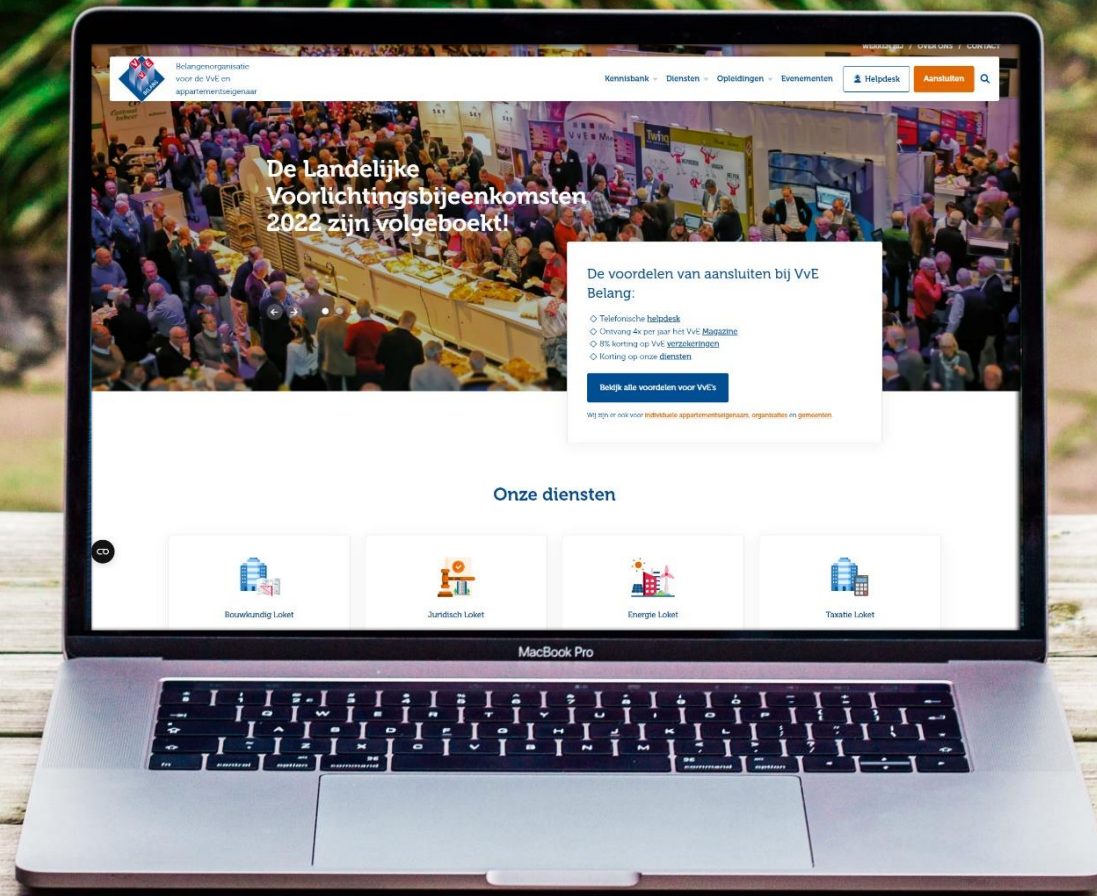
WERKEN BIJ / OVER ONS / CONTACT

VvE BELANG

Belangenorganisatie voor de VvE en appartementseigenaar

Kennisbank Diensten Opleidingen Evenementen Helpdesk Aansluiten

De Landelijke Voorlichtingsbijeenkomsten 2022 zijn volgeboekt!

De voordelen van aansluiten bij VvE Belang:

◇ Telefonische helpdesk
◇ Ontvang 4x per jaar het VvE Magazine
◇ 8% korting op VvE verzekeringen
◇ Korting op onze diensten

Bekijk alle voordelen voor VvE's

Wij zijn er ook voor individuele appartementseigenaars, organisaties en gemeenten.

Onze diensten

Bouwkundig Loket

Juridisch Loket

Energie Loket

Taxatie Loket

MacBook Pro